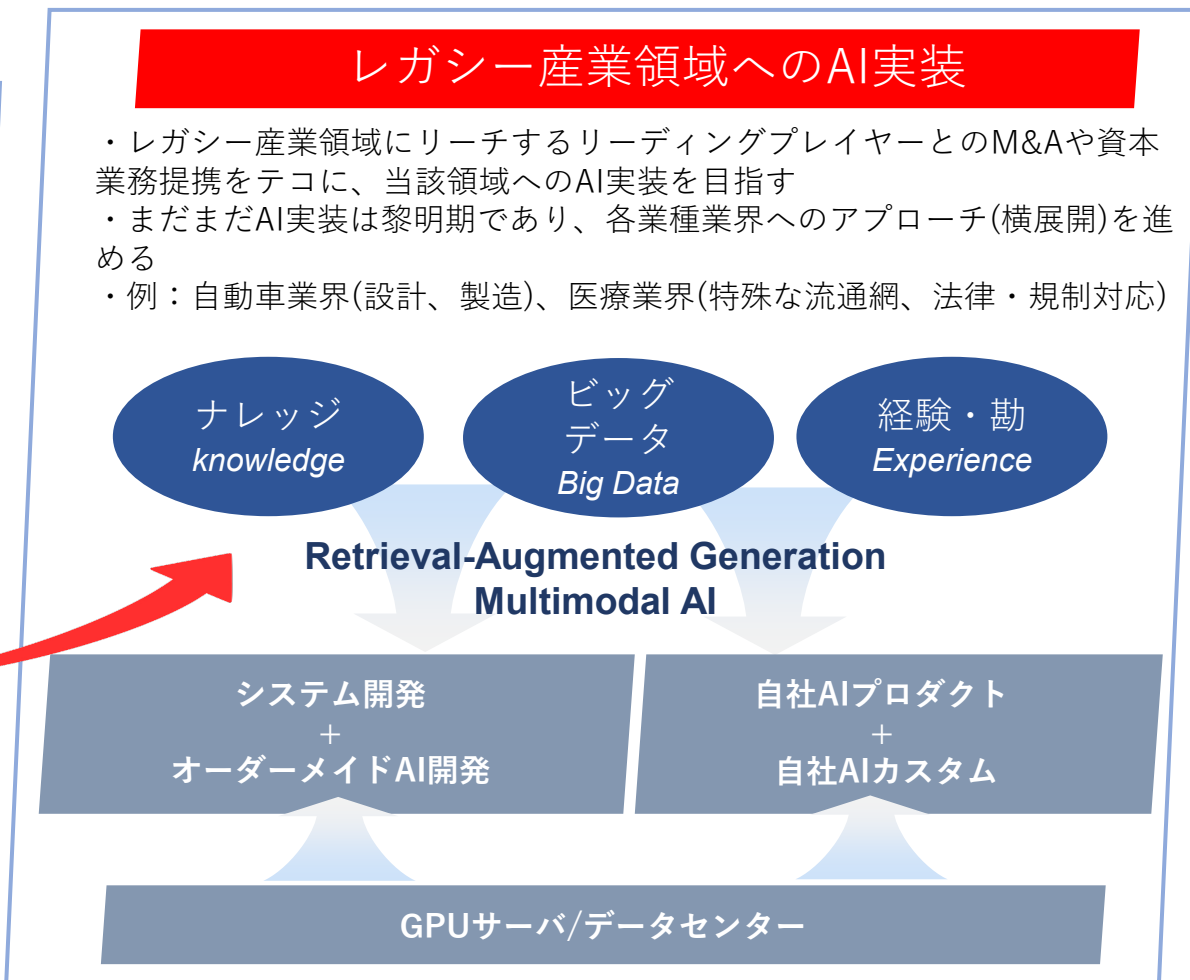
レガシー産業領域へのAI実装

・レガシー産業領域にリーチするリーディングプレイヤーとのM&Aや資本業務提携をテコに、当該領域へのAI実装を目指す
・まだまだAI実装は黎明期であり、各業種業界へのアプローチ(横展開)を進める
・例：自動車業界(設計、製造)、医療業界(特殊な流通網、法律・規制対応)

ナレッジ
knowledge

ビッグデータ
Big Data

経験・勘
Experience

Retrieval-Augmented Generation
Multimodal AI

システム開発
＋
オーダーメイドAI開発

自社AIプロダクト
＋
自社AIカスタム

GPUサーバ/データセンター